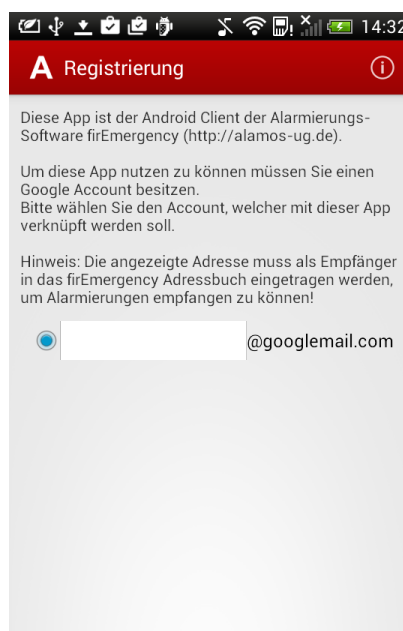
14:32

Registrierung

Diese App ist der Android Client der Alarmierungs-Software firEmergency (http://alamos-ug.de).

Um diese App nutzen zu können müssen Sie einen Google Account besitzen.
Bitte wählen Sie den Account, welcher mit dieser App verknüpft werden soll.

Hinweis: Die angezeigte Adresse muss als Empfänger in das firEmergency Adressbuch eingetragen werden, um Alarmierungen empfangen zu können!

@googlemail.com